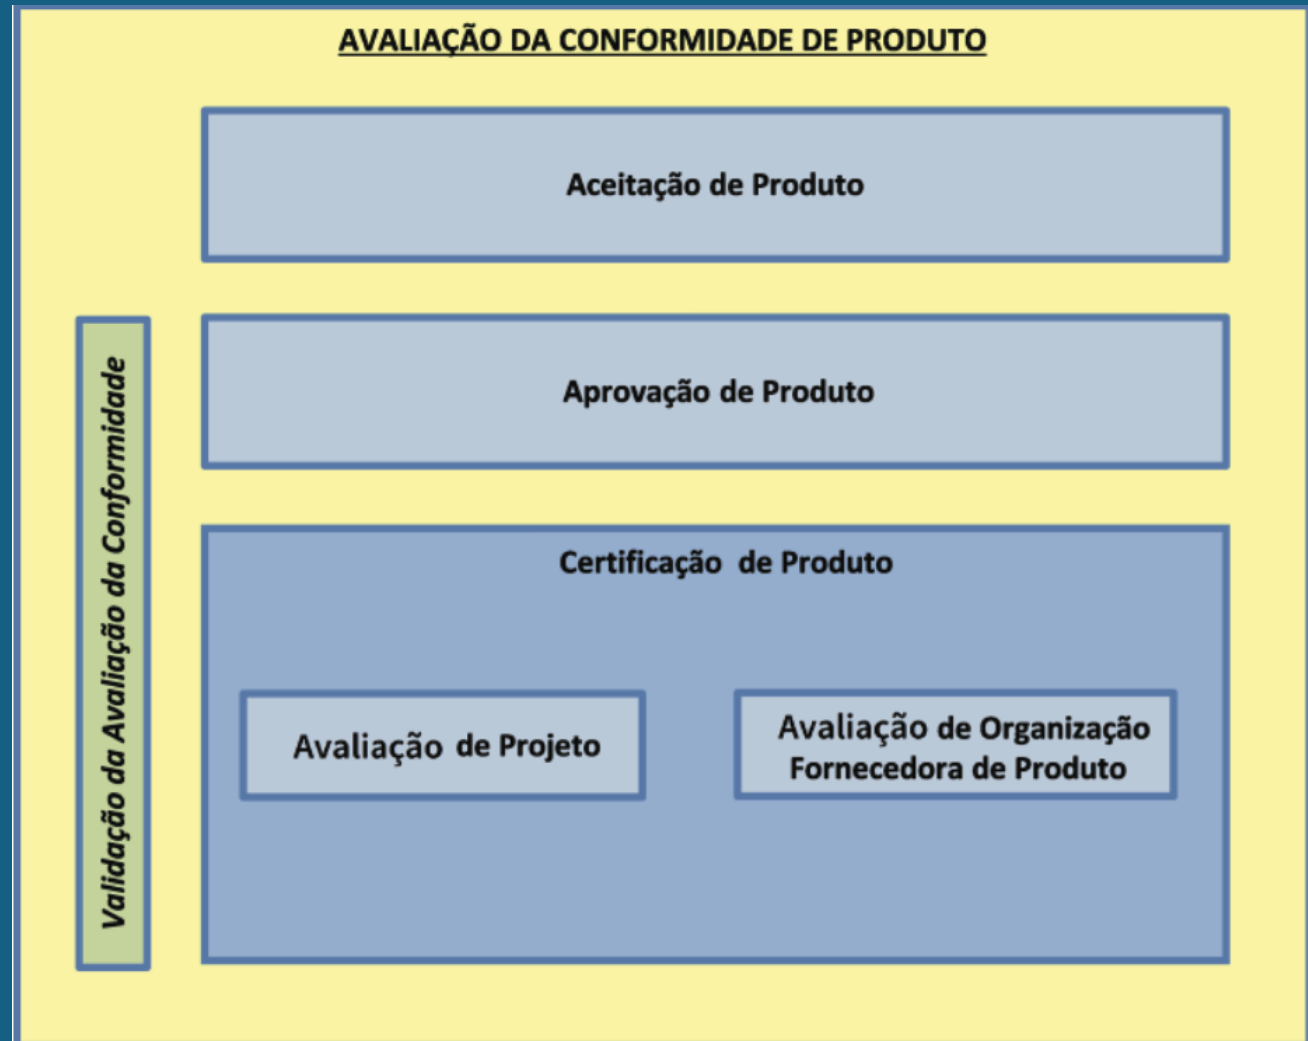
AVALIAÇÃO DA CONFORMIDADE DE PRODUTO

Aceitação de Produto

Validação da Avaliação da Conformidade

Aprovação de Produto

Certificação de Produto

Avaliação de Projeto

Avaliação de Organização Fornecedora de Produto